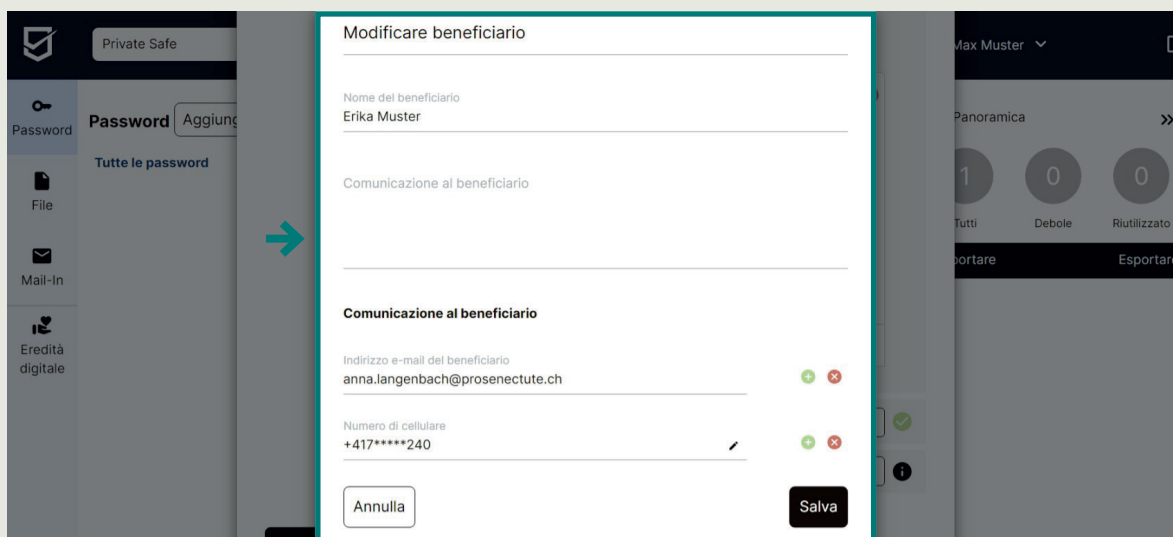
Private Safe

Password

File

Mail-In

Eredità digitale

Password Aggiung

Tutte le password

Modificare beneficiario

Nome del beneficiario
Erika Muster

Comunicazione al beneficiario

Comunicazione al beneficiario

Indirizzo e-mail del beneficiario
anna.langenbach@prosenectute.ch

Numero di cellulare
+417*****240

Annulla

Salva

Max Muster

Panoramica

1
Tutti

0
Debole

0
Riutilizzato

portare

Esportare